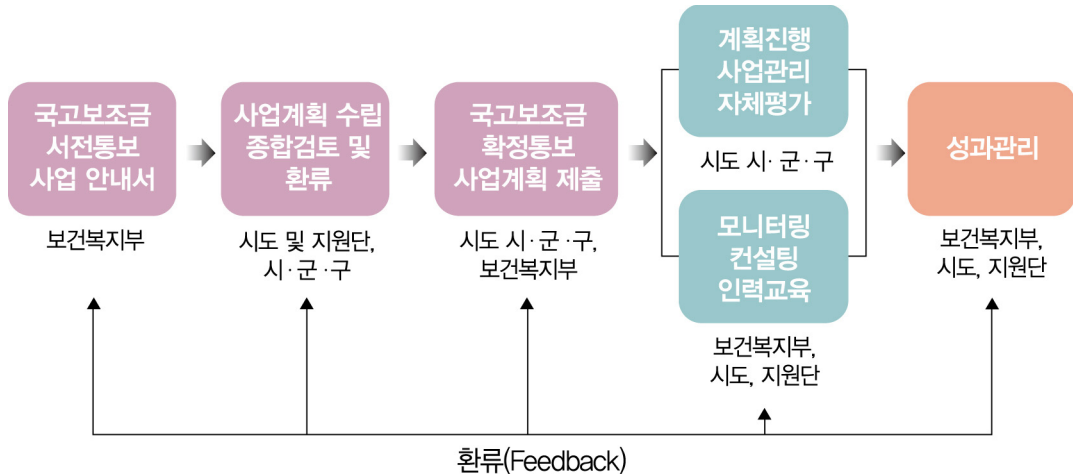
국고보조금 서전통보 사업 안내서

보건복지부

사업계획 수립 종합검토 및 환류

시도 및 지원단, 시 · 군 · 구

국고보조금 확정통보 사업계획 제출

시도 시 · 군 · 구, 보건복지부

계획진행 사업관리 자체평가

시도 시 · 군 · 구

모니터링 컨설팅 인력교육

보건복지부, 시도, 지원단

성과관리

보건복지부, 시도, 지원단

환류(Feedback)